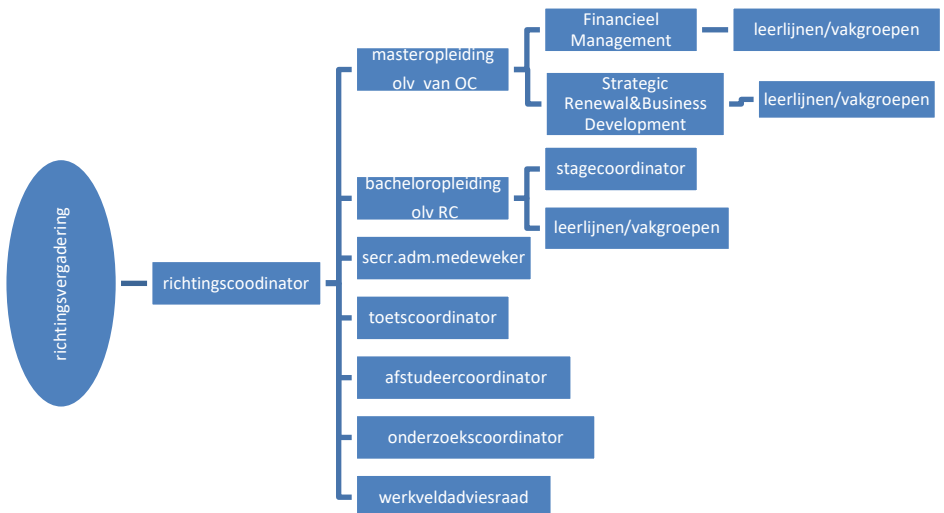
richtingsvergadering

richtingscoodinator

masteropleiding olv van OC

Financieel Management

leerlijnen/vakgroepen

Strategic Renewal&Business Development

leerlijnen/vakgroepen

bacheloropleiding olv RC

stagecoordinator

leerlijnen/vakgroepen

secr.adm.medeweker

toetscoordinator

afstudeercoordinator

onderzoekscoordinator

werkveldadviesraad